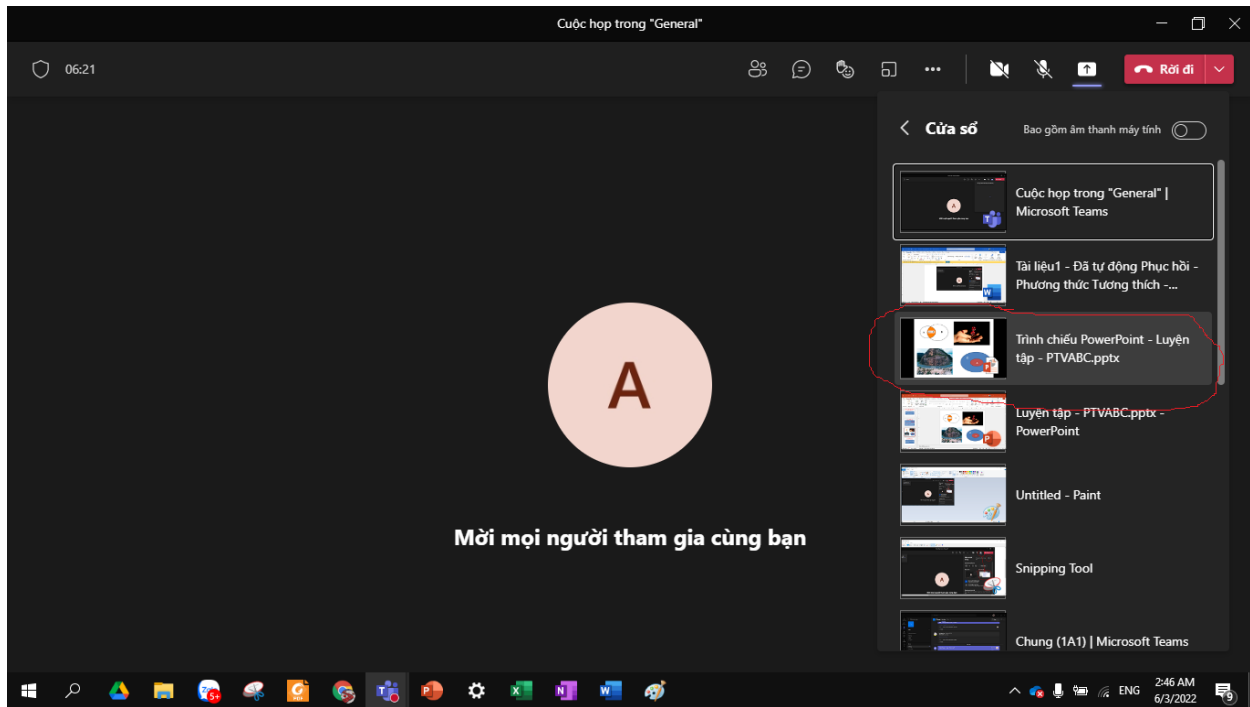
Cuộc họp trong "General"

06:21

Rời đi

A

Mời mọi người tham gia cùng bạn

Cửa sổ

Bao gồm âm thanh máy tính

Cuộc họp trong "General" | Microsoft Teams

Tài liệu1 - Đã tự động Phục hồi - Phương thức Tương thích -...

Trình chiếu PowerPoint - Luyện tập - PTVABC.pptx

Luyện tập - PTVABC.pptx - PowerPoint

Untitled - Paint

Snipping Tool

Chung (1A1) | Microsoft Teams

ENG

2:46 AM
6/3/2022